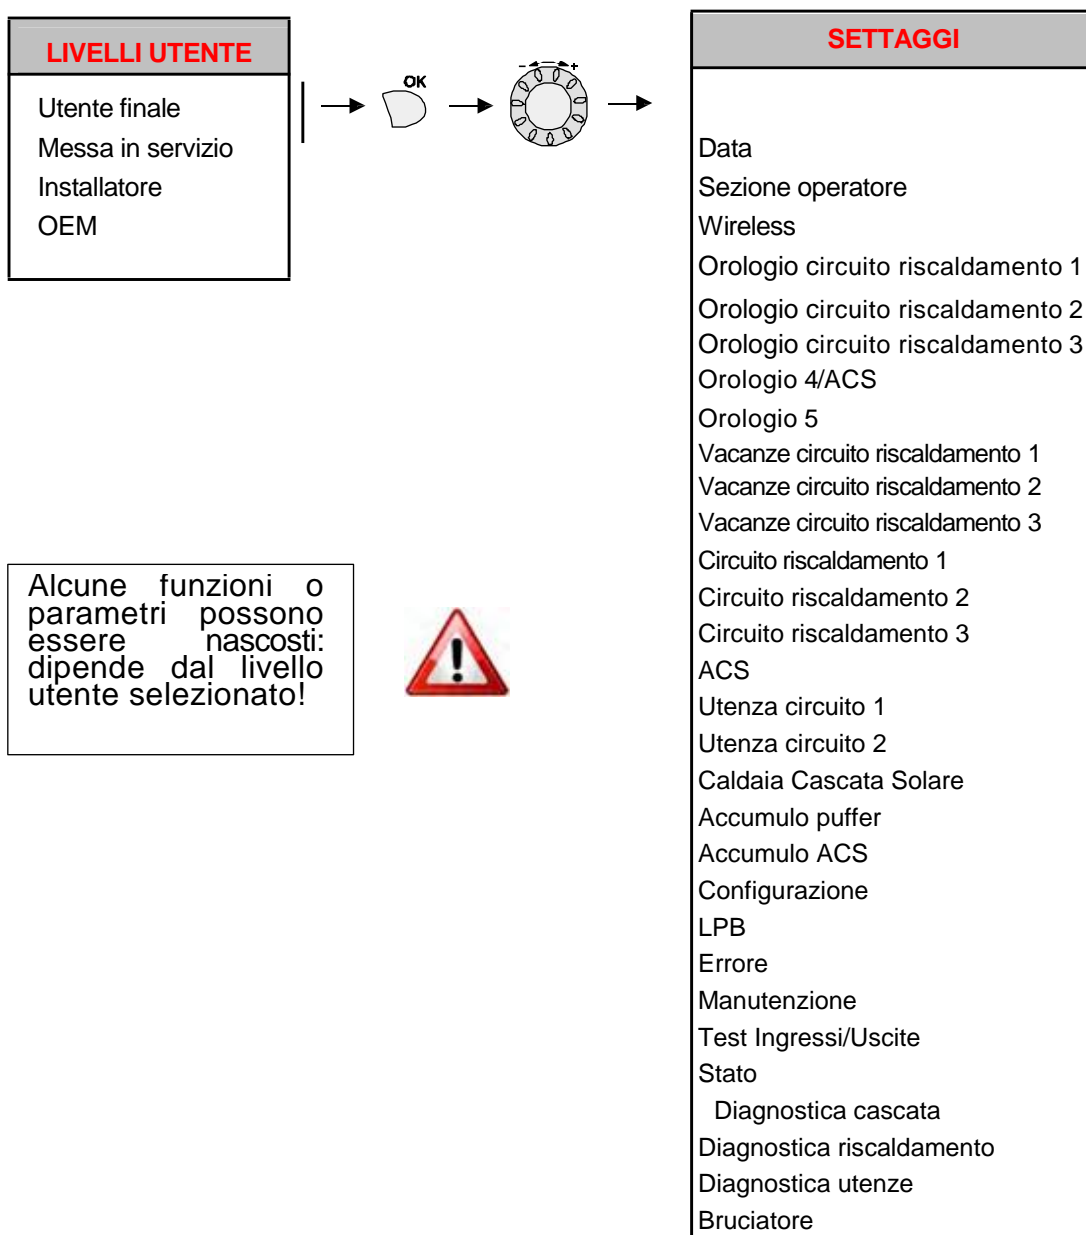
LIVELLI UTENTE

Utente finale
Messa in servizio
Installatore
OEM

OK

- +

SETTAGGI

Data
Sezione operatore
Wireless
Orologio circuito riscaldamento 1
Orologio circuito riscaldamento 2
Orologio circuito riscaldamento 3
Orologio 4/ACS
Orologio 5
Vacanze circuito riscaldamento 1
Vacanze circuito riscaldamento 2
Vacanze circuito riscaldamento 3
Circuito riscaldamento 1
Circuito riscaldamento 2
Circuito riscaldamento 3
ACS
Utenza circuito 1
Utenza circuito 2
Caldaia Cascata Solare
Accumulo puffer
Accumulo ACS
Configurazione
LPB
Errore
Manutenzione
Test Ingressi/Uscite
Stato
Diagnostica cascata
Diagnostica riscaldamento
Diagnostica utenze
Bruciatore

Alcune funzioni o parametri possono essere nascosti: dipende dal livello utente selezionato!